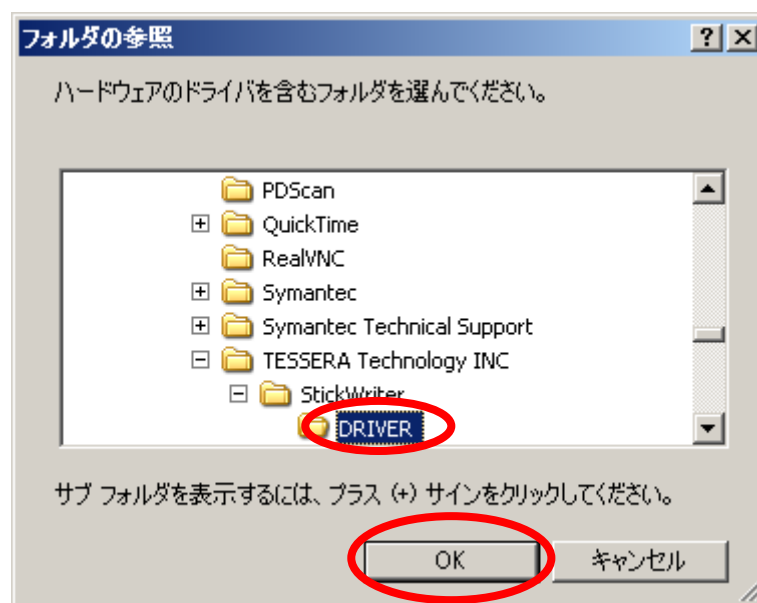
フォルダの参照

?

ハードウェアのドライバを含むフォルダを選んでください。

PDScan

QuickTime

RealVNC

Symantec

Symantec Technical Support

TESSERA Technology INC

StickWriter

DRIVER

サブ フォルダを表示するには、プラス (+) サインをクリックしてください。

OK

キャンセル